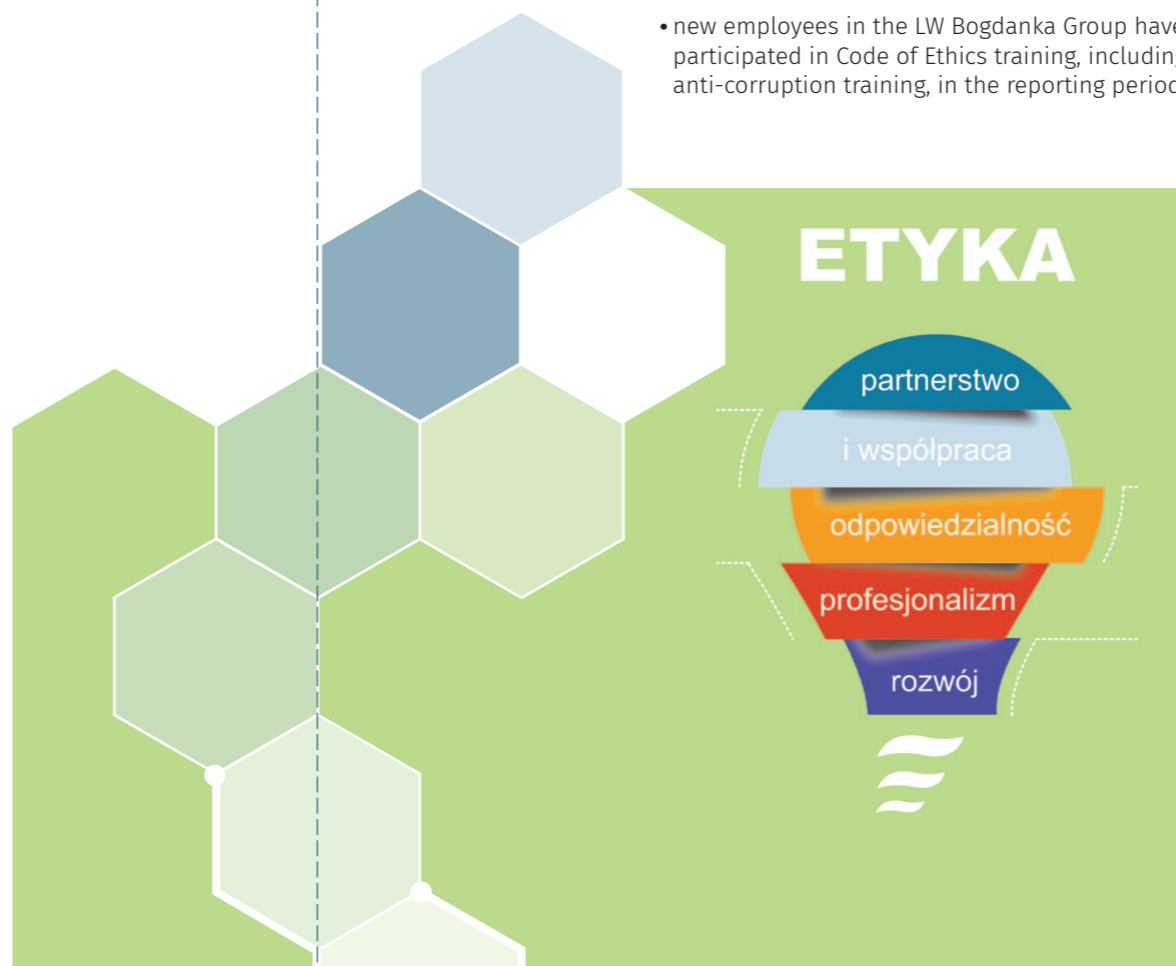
• new employees in the LW Bogdanka Group have participated in Code of Ethics training, includin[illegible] anti-corruption training, in the reporting perio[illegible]

ETYKA

partnerstwo

i współpraca

odpowiedzialność

profesjonalizm

rozwój